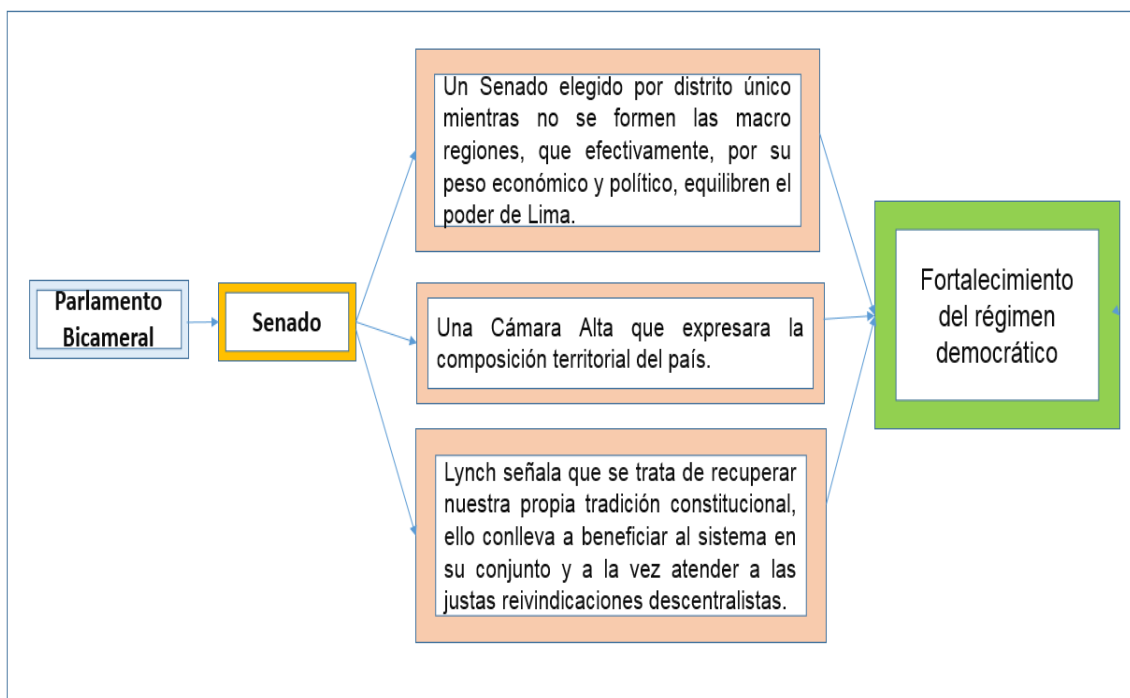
Parlamento Bicameral

Senado

Un Senado elegido por distrito único mientras no se formen las macro regiones, que efectivamente, por su peso económico y político, equilibren el poder de Lima.

Una Cámara Alta que expresara la composición territorial del país.

Lynch señala que se trata de recuperar nuestra propia tradición constitucional, ello conlleva a beneficiar al sistema en su conjunto y a la vez atender a las justas reivindicaciones descentralistas.

Fortalecimiento del régimen democrático